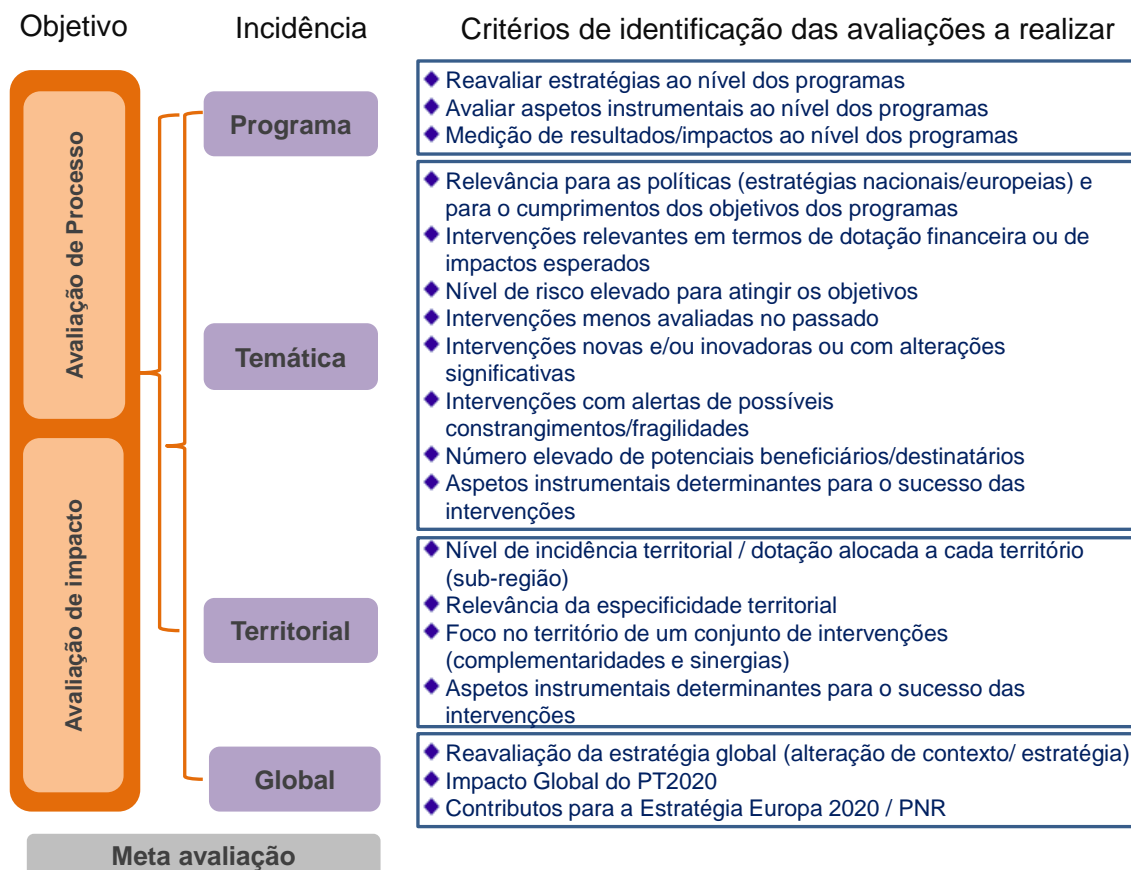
Objetivo

Incidência

Critérios de identificação das avaliações a realizar

Avaliação de Processo

Avaliação de impacto

Programa

◆ Reavaliar estratégias ao nível dos programas
◆ Avaliar aspetos instrumentais ao nível dos programas
◆ Medição de resultados/impactos ao nível dos programas

Temática

◆ Relevância para as políticas (estratégias nacionais/europeias) e para o cumprimentos dos objetivos dos programas
◆ Intervenções relevantes em termos de dotação financeira ou de impactos esperados
◆ Nível de risco elevado para atingir os objetivos
◆ Intervenções menos avaliadas no passado
◆ Intervenções novas e/ou inovadoras ou com alterações significativas
◆ Intervenções com alertas de possíveis constrangimentos/fragilidades
◆ Número elevado de potenciais beneficiários/destinatários
◆ Aspetos instrumentais determinantes para o sucesso das intervenções

Territorial

◆ Nível de incidência territorial / dotação alocada a cada território (sub-região)
◆ Relevância da especificidade territorial
◆ Foco no território de um conjunto de intervenções (complementaridades e sinergias)
◆ Aspetos instrumentais determinantes para o sucesso das intervenções

Global

◆ Reavaliação da estratégia global (alteração de contexto/ estratégia)
◆ Impacto Global do PT2020
◆ Contributos para a Estratégia Europa 2020 / PNR

Meta avaliação